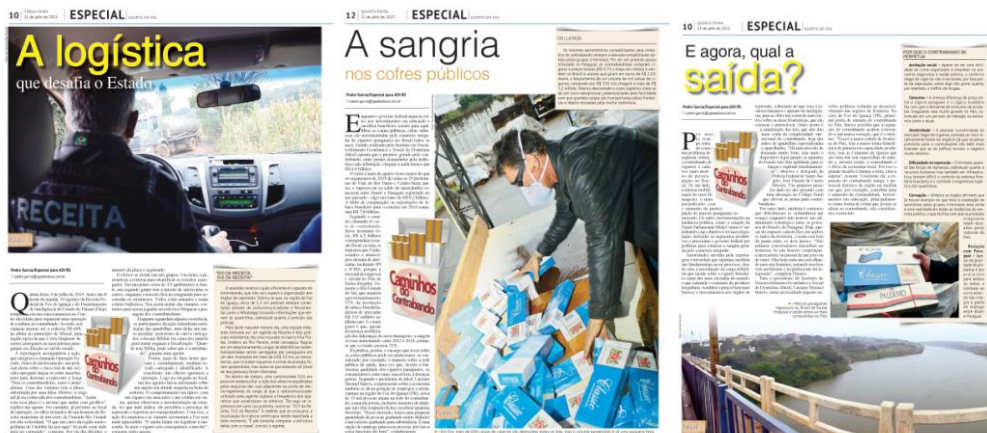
10 | ESPECIAL

A logística
que desafia o Estado

RECEITA

12 | ESPECIAL

A sangria
nos cofres públicos

Caminhos do Contrabando

10 | ESPECIAL

E agora, qual a
saída?

Caminhos do Contrabando

PALERMO